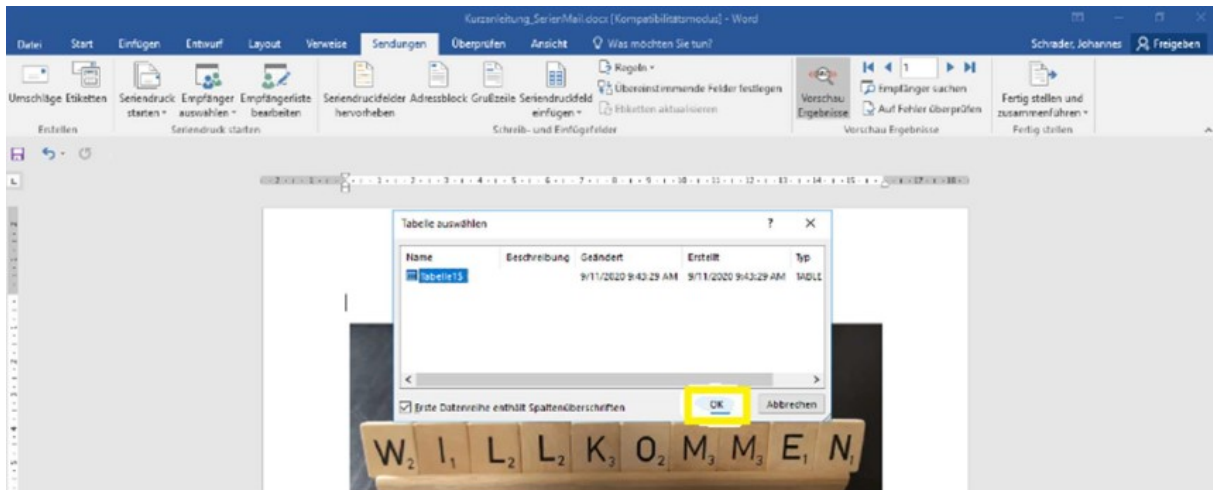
Kurzanleitung_SerienMail.docx [Kompatibilitätsmodus] - Word

Datei Start Einfügen Entwurf Layout Verweise Sendungen Überprüfen Ansicht Was möchten Sie tun?

Schrader, Johannes Freigeben

Umschläge Etiketten
Erstellen

Seriendruck starten Empfänger auswählen Empfängerliste bearbeiten
Seriendruck starten

Seriendruckfelder hervorheben Adressblock Grußzeile Seriendruckfeld einfügen
Regeln
Übereinstimmende Felder festlegen
Etiketten aktualisieren
Schreib- und Einfügefelder

Vorschau Ergebnisse
1
Empfänger suchen
Auf Fehler überprüfen
Vorschau Ergebnisse

Fertig stellen und zusammenführen
Fertig stellen

Tabelle auswählen ? ×

| Name | Beschreibung | Geändert | Erstellt | Typ |
|---|---|---|---|---|
| Tabelle15 | | 9/11/2020 9:43:29 AM | 9/11/2020 9:43:29 AM | TABLE |

Erste Datenreihe enthält Spaltenüberschriften
OK Abbrechen

W$_2$ I$_1$ L$_2$ L$_2$ K$_3$ O$_2$ M$_3$ M$_3$ E$_1$ N$_1$